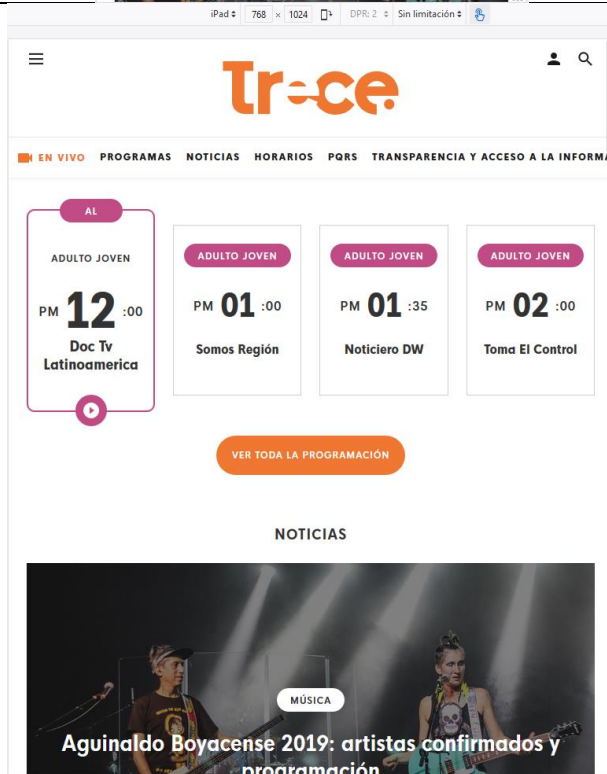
iPad ≑ 768 × 1024 DPR: 2 ≑ Sin limitación ≑

Tr-ce

EN VIVO PROGRAMAS NOTICIAS HORARIOS PQRS TRANSPARENCIA Y ACCESO A LA INFORMA

AL

ADULTO JOVEN

PM 12 :00

Doc Tv Latinoamerica

ADULTO JOVEN

PM 01 :00

Somos Región

ADULTO JOVEN

PM 01 :35

Noticiero DW

ADULTO JOVEN

PM 02 :00

Toma El Control

VER TODA LA PROGRAMACIÓN

NOTICIAS

MÚSICA

Aguinaldo Boyacense 2019: artistas confirmados y programación